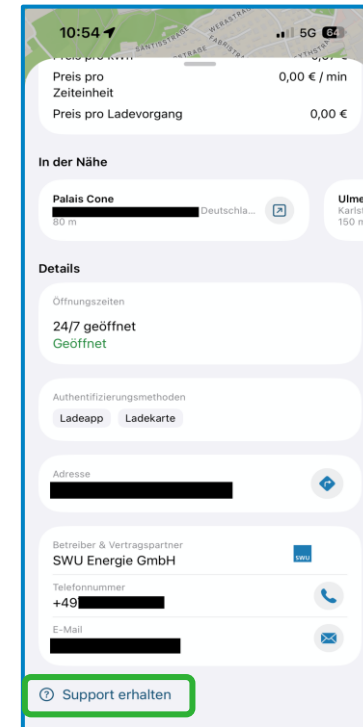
10:54 5G 64

Preis pro Zeiteinheit 0,00 € / min

Preis pro Ladevorgang 0,00 €

In der Nähe

Palais Cone
80 m
Deutschla...

Ulme
Karls
150 m

Details

Öffnungszeiten
24/7 geöffnet
Geöffnet

Authentifizierungsmethoden
Ladeapp
Ladekarte

Adresse

Betreiber & Vertragspartner
SWU Energie GmbH
swu

Telefonnummer
+49

E-Mail

Support erhalten